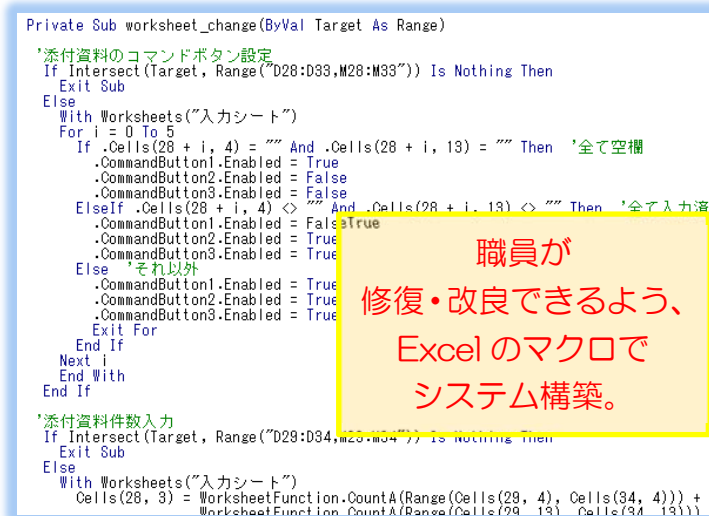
Private Sub worksheet_change(ByVal Target As Range)

'添付資料のコマンドボタン設定
If Intersect(Target, Range("D28:D33,M28:M33")) Is Nothing Then
Exit Sub
Else
With Worksheets("入力シート")
For i = 0 To 5
If .Cells(28 + i, 4) = "" And .Cells(28 + i, 13) = "" Then '全て空欄
.CommandButton1.Enabled = True
.CommandButton2.Enabled = False
.CommandButton3.Enabled = False
ElseIf .Cells(28 + i, 4) <> "" And .Cells(28 + i, 13) <> "" Then '全て入力済
.CommandButton1.Enabled = FalseTrue
.CommandButton2.Enabled = True
.CommandButton3.Enabled = True
Else 'それ以外
.CommandButton1.Enabled = True
.CommandButton2.Enabled = True
.CommandButton3.Enabled = True
Exit For
End If
Next i
End With
End If

'添付資料件数入力
If Intersect(Target, Range("D29:D34,M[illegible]")) Is Nothing Then
Exit Sub
Else
With Worksheets("入力シート")
Cells(28, 3) = WorksheetFunction.CountA(Range(Cells(29, 4), Cells(34, 4))) +
WorksheetFunction.CountA(Range(Cells(29, 13), Cells(34, 13)))

職員が
修復・改良できるよう、
Excel のマクロで
システム構築。